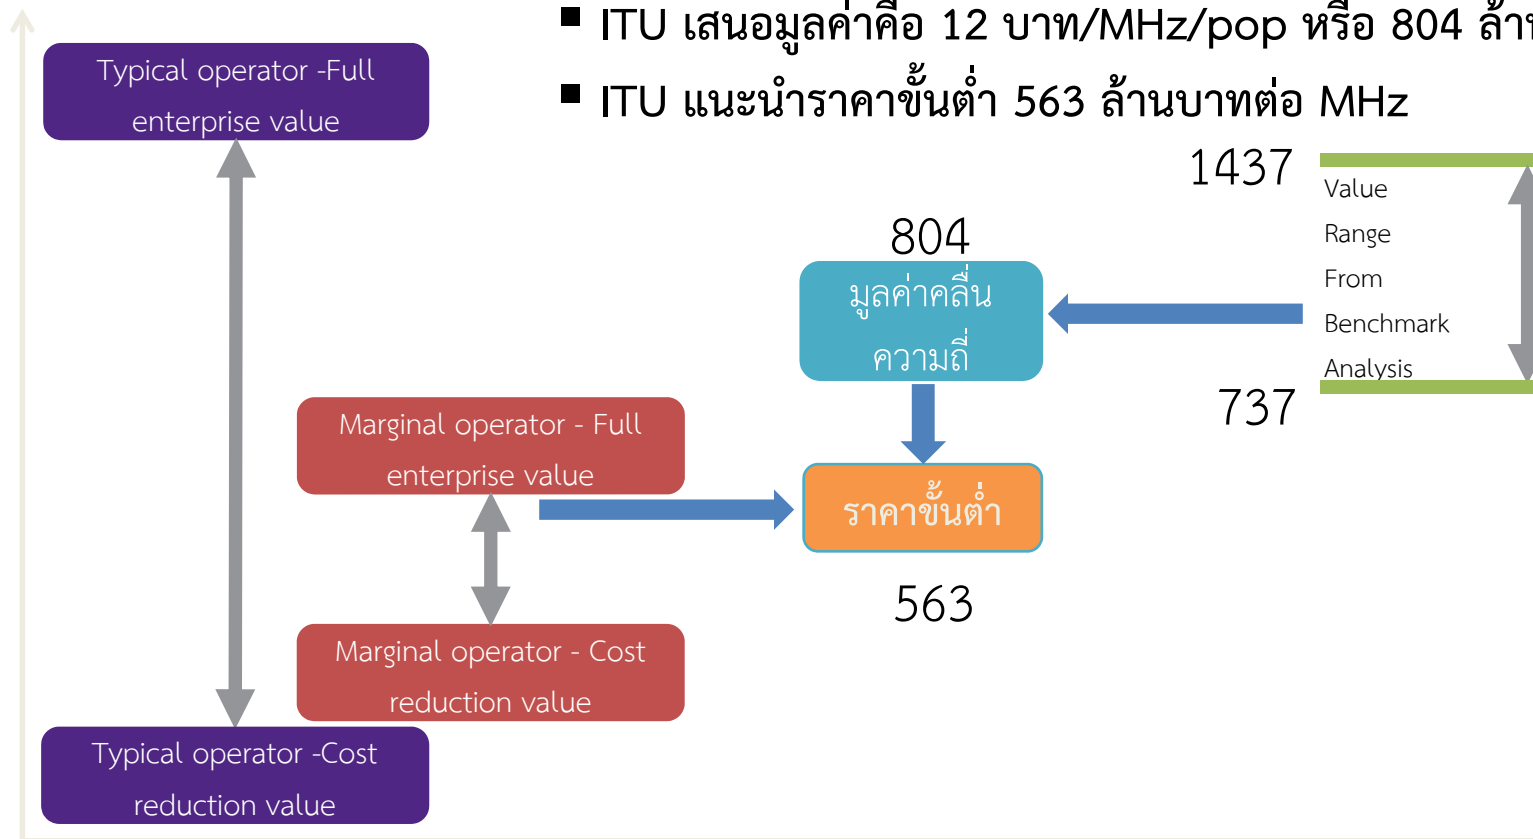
▪ ITU เสนอมูลค่าคือ 12 บาท/MHz/pop หรือ 804 ล้า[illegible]

▪ ITU แนะนำราคาขั้นต่ำ 563 ล้านบาทต่อ MHz

Typical operator -Full enterprise value

1437

Value Range From Benchmark Analysis

804

มูลค่าคลื่นความถี่

737

Marginal operator - Full enterprise value

ราคาขั้นต่ำ

563

Marginal operator - Cost reduction value

Typical operator -Cost reduction value